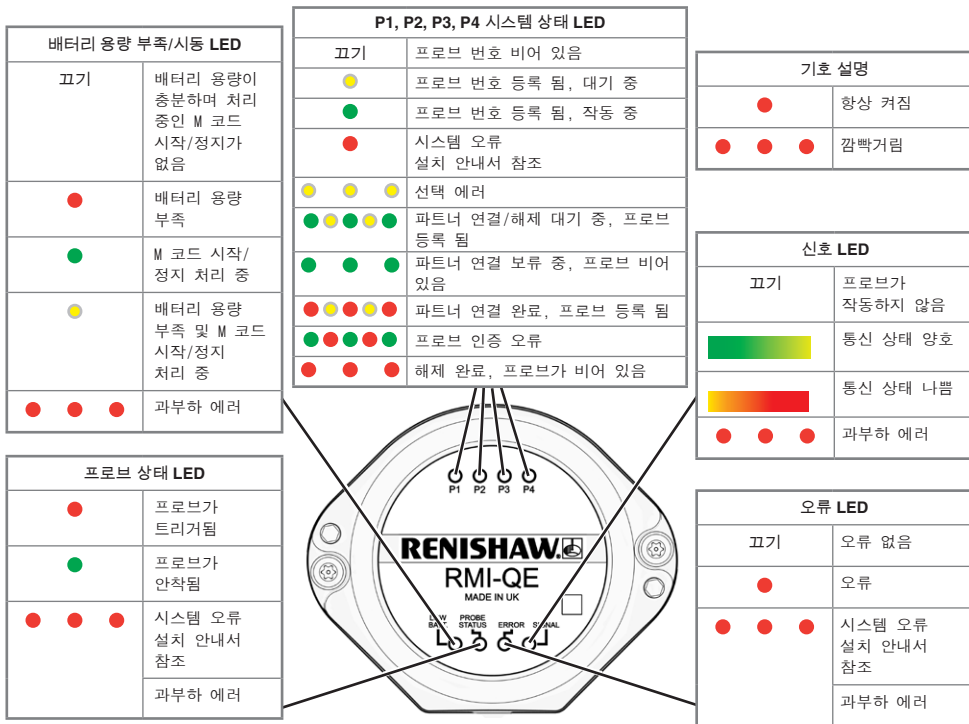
배터리 용량 부족/시동 LED

| | |
|---|---|
| 끄기 | 배터리 용량이 충분하며 처리 중인 M 코드 시작/정지가 없음 |
| | 배터리 용량 부족 |
| | M 코드 시작/정지 처리 중 |
| | 배터리 용량 부족 및 M 코드 시작/정지 처리 중 |
| | 과부하 에러 |

P1, P2, P3, P4 시스템 상태 LED

| | |
|---|---|
| 끄기 | 프로브 번호 비어 있음 |
| | 프로브 번호 등록 됨, 대기 중 |
| | 프로브 번호 등록 됨, 작동 중 |
| | 시스템 오류 설치 안내서 참조 |
| | 선택 에러 |
| | 파트너 연결/해제 대기 중, 프로브 등록 됨 |
| | 파트너 연결 보류 중, 프로브 비어 있음 |
| | 파트너 연결 완료, 프로브 등록 됨 |
| | 프로브 인증 오류 |
| | 해제 완료, 프로브가 비어 있음 |

기호 설명

| | |
|---|---|
| | 항상 켜짐 |
| | 깜빡거림 |

신호 LED

| | |
|---|---|
| 끄기 | 프로브가 작동하지 않음 |
| | 통신 상태 양호 |
| | 통신 상태 나쁨 |
| | 과부하 에러 |

프로브 상태 LED

| | |
|---|---|
| | 프로브가 트리거됨 |
| | 프로브가 안착됨 |
| | 시스템 오류 설치 안내서 참조 |
| | 과부하 에러 |

P1 P2 P3 P4

RENISHAW

RMI-QE

MADE IN UK

LOW BATT PROBE STATUS ERROR SIGNAL

오류 LED

| | |
|---|---|
| 끄기 | 오류 없음 |
| | 오류 |
| | 시스템 오류 설치 안내서 참조 |
| | 과부하 에러 |